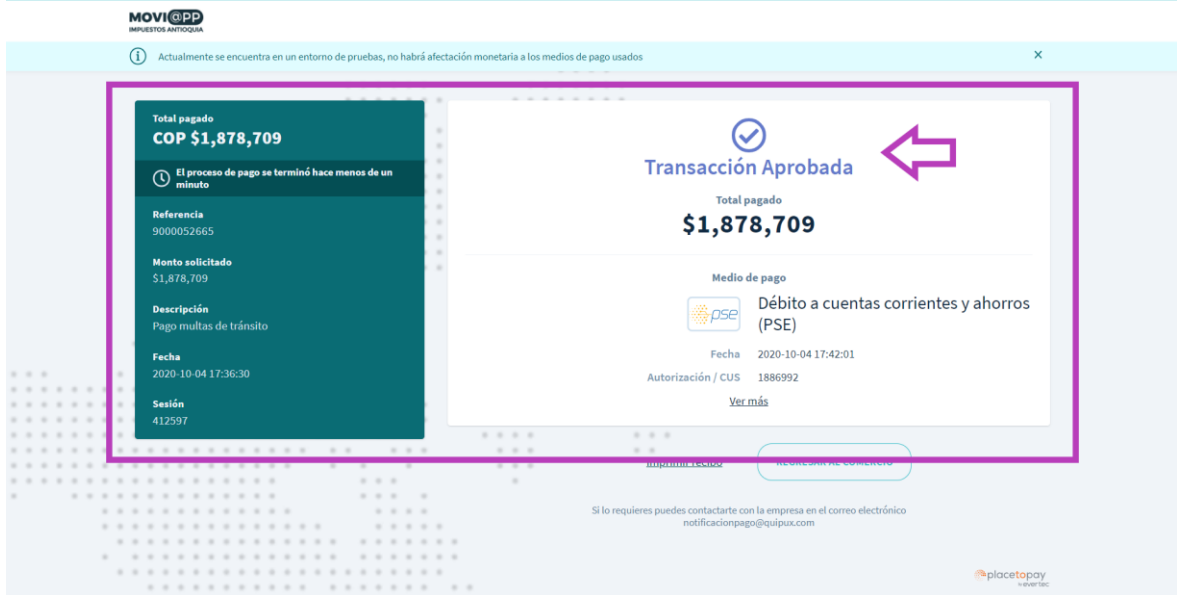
MOVI@PP
IMPUESTOS ANTIOQUIA

Actualmente se encuentra en un entorno de pruebas, no habrá afectación monetaria a los medios de pago usados ×

Total pagado
COP $1,878,709

El proceso de pago se terminó hace menos de un minuto

Referencia
9000052665

Monto solicitado
$1,878,709

Descripción
Pago multas de tránsito

Fecha
2020-10-04 17:36:30

Sesión
412597

Transacción Aprobada

Total pagado
$1,878,709

Medio de pago

pse Débito a cuentas corrientes y ahorros (PSE)

Fecha 2020-10-04 17:42:01

Autorización / CUS 1886992

Ver más

Imprimir recibo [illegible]

Si lo requieres puedes contactarte con la empresa en el correo electrónico notificacionpago@quipux.com

placetopay evertec